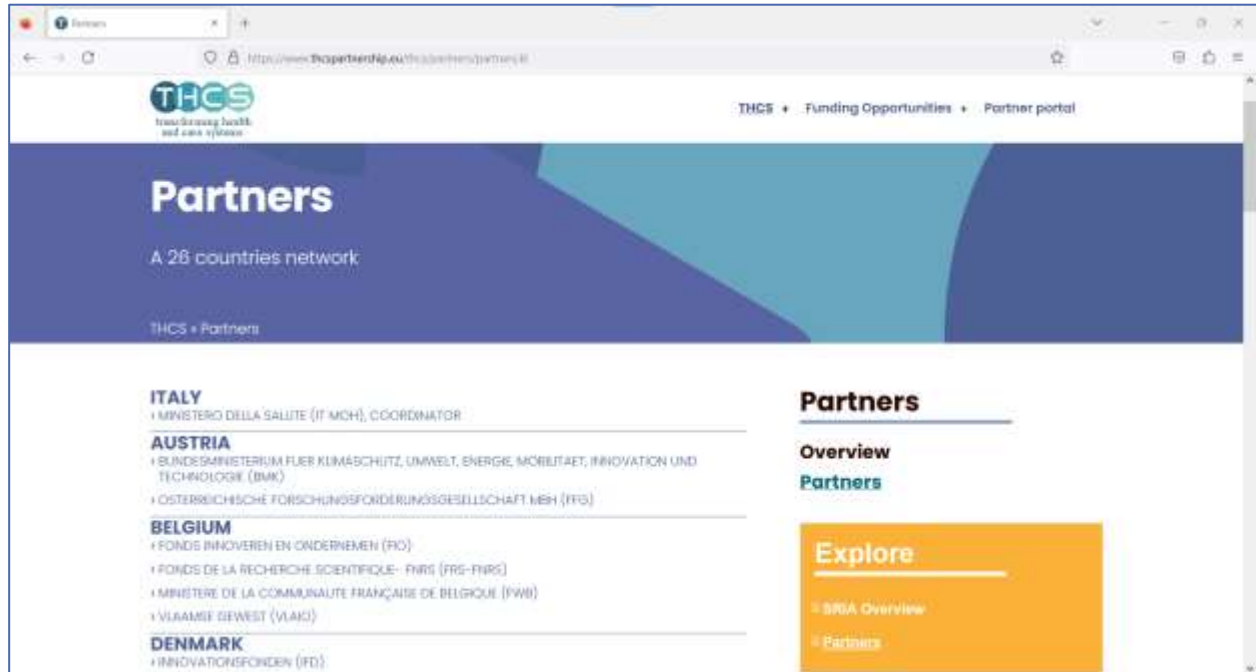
Partners

https://www.thcspartnership.eu/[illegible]

THCS
transforming health and care systems

THCS + Funding Opportunities + Partner portal

Partners

A 28 countries network

THCS » Partners

ITALY
› MINISTERO DELLA SALUTE (IT MOH), COORDINATOR

AUSTRIA
› BUNDESMINISTERIUM FUER KLIMASCHUTZ, UMWELT, ENERGIE, MOBILITAET, INNOVATION UND TECHNOLOGIE (BMK)
› OSTERREICHISCHE FORSCHUNGSFORDERUNGSGESELLSCHAFT MBH (FFG)

BELGIUM
› FONDS INNOVEREN EN ONDERNEMEN (FIO)
› FONDS DE LA RECHERCHE SCIENTIFIQUE- FNRS (FRS-FNRS)
› MINISTERE DE LA COMMUNAUTE FRANÇAISE DE BELGIQUE (FWB)
› VLAAMSE GEWEST (VLAIO)

DENMARK
› INNOVATIONSFONDEN (IFD)

Partners

Overview
Partners

Explore

» SRIA Overview
» Partners